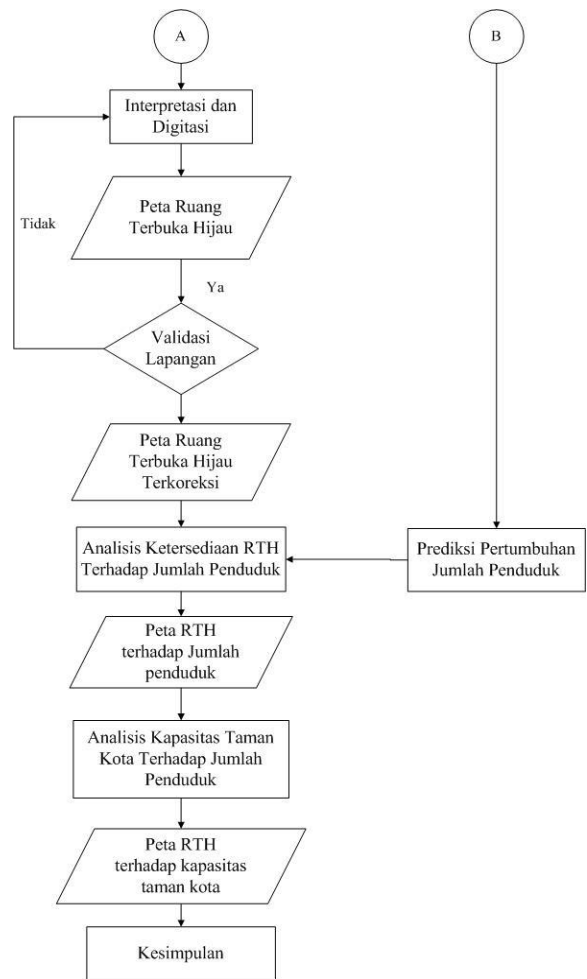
A

B

Interpretasi dan Digitasi

Tidak

Peta Ruang Terbuka Hijau

Ya

Validasi Lapangan

Peta Ruang Terbuka Hijau Terkoreksi

Analisis Ketersediaan RTH Terhadap Jumlah Penduduk

Prediksi Pertumbuhan Jumlah Penduduk

Peta RTH terhadap Jumlah penduduk

Analisis Kapasitas Taman Kota Terhadap Jumlah Penduduk

Peta RTH terhadap kapasitas taman kota

Kesimpulan